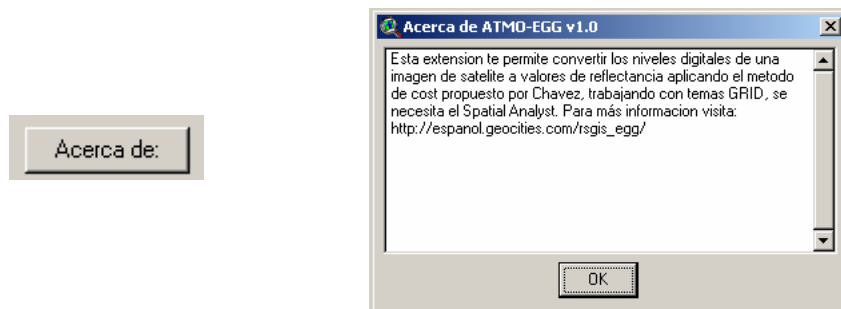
Acerca de:

Acerca de ATMO-EGG v1.0

Esta extension te permite convertir los niveles digitales de una imagen de satelite a valores de reflectancia aplicando el metodo de cost propuesto por Chavez, trabajando con temas GRID, se necesita el Spatial Analyst. Para más informacion visita: http://espanol.geocities.com/rsgis_egg/

OK